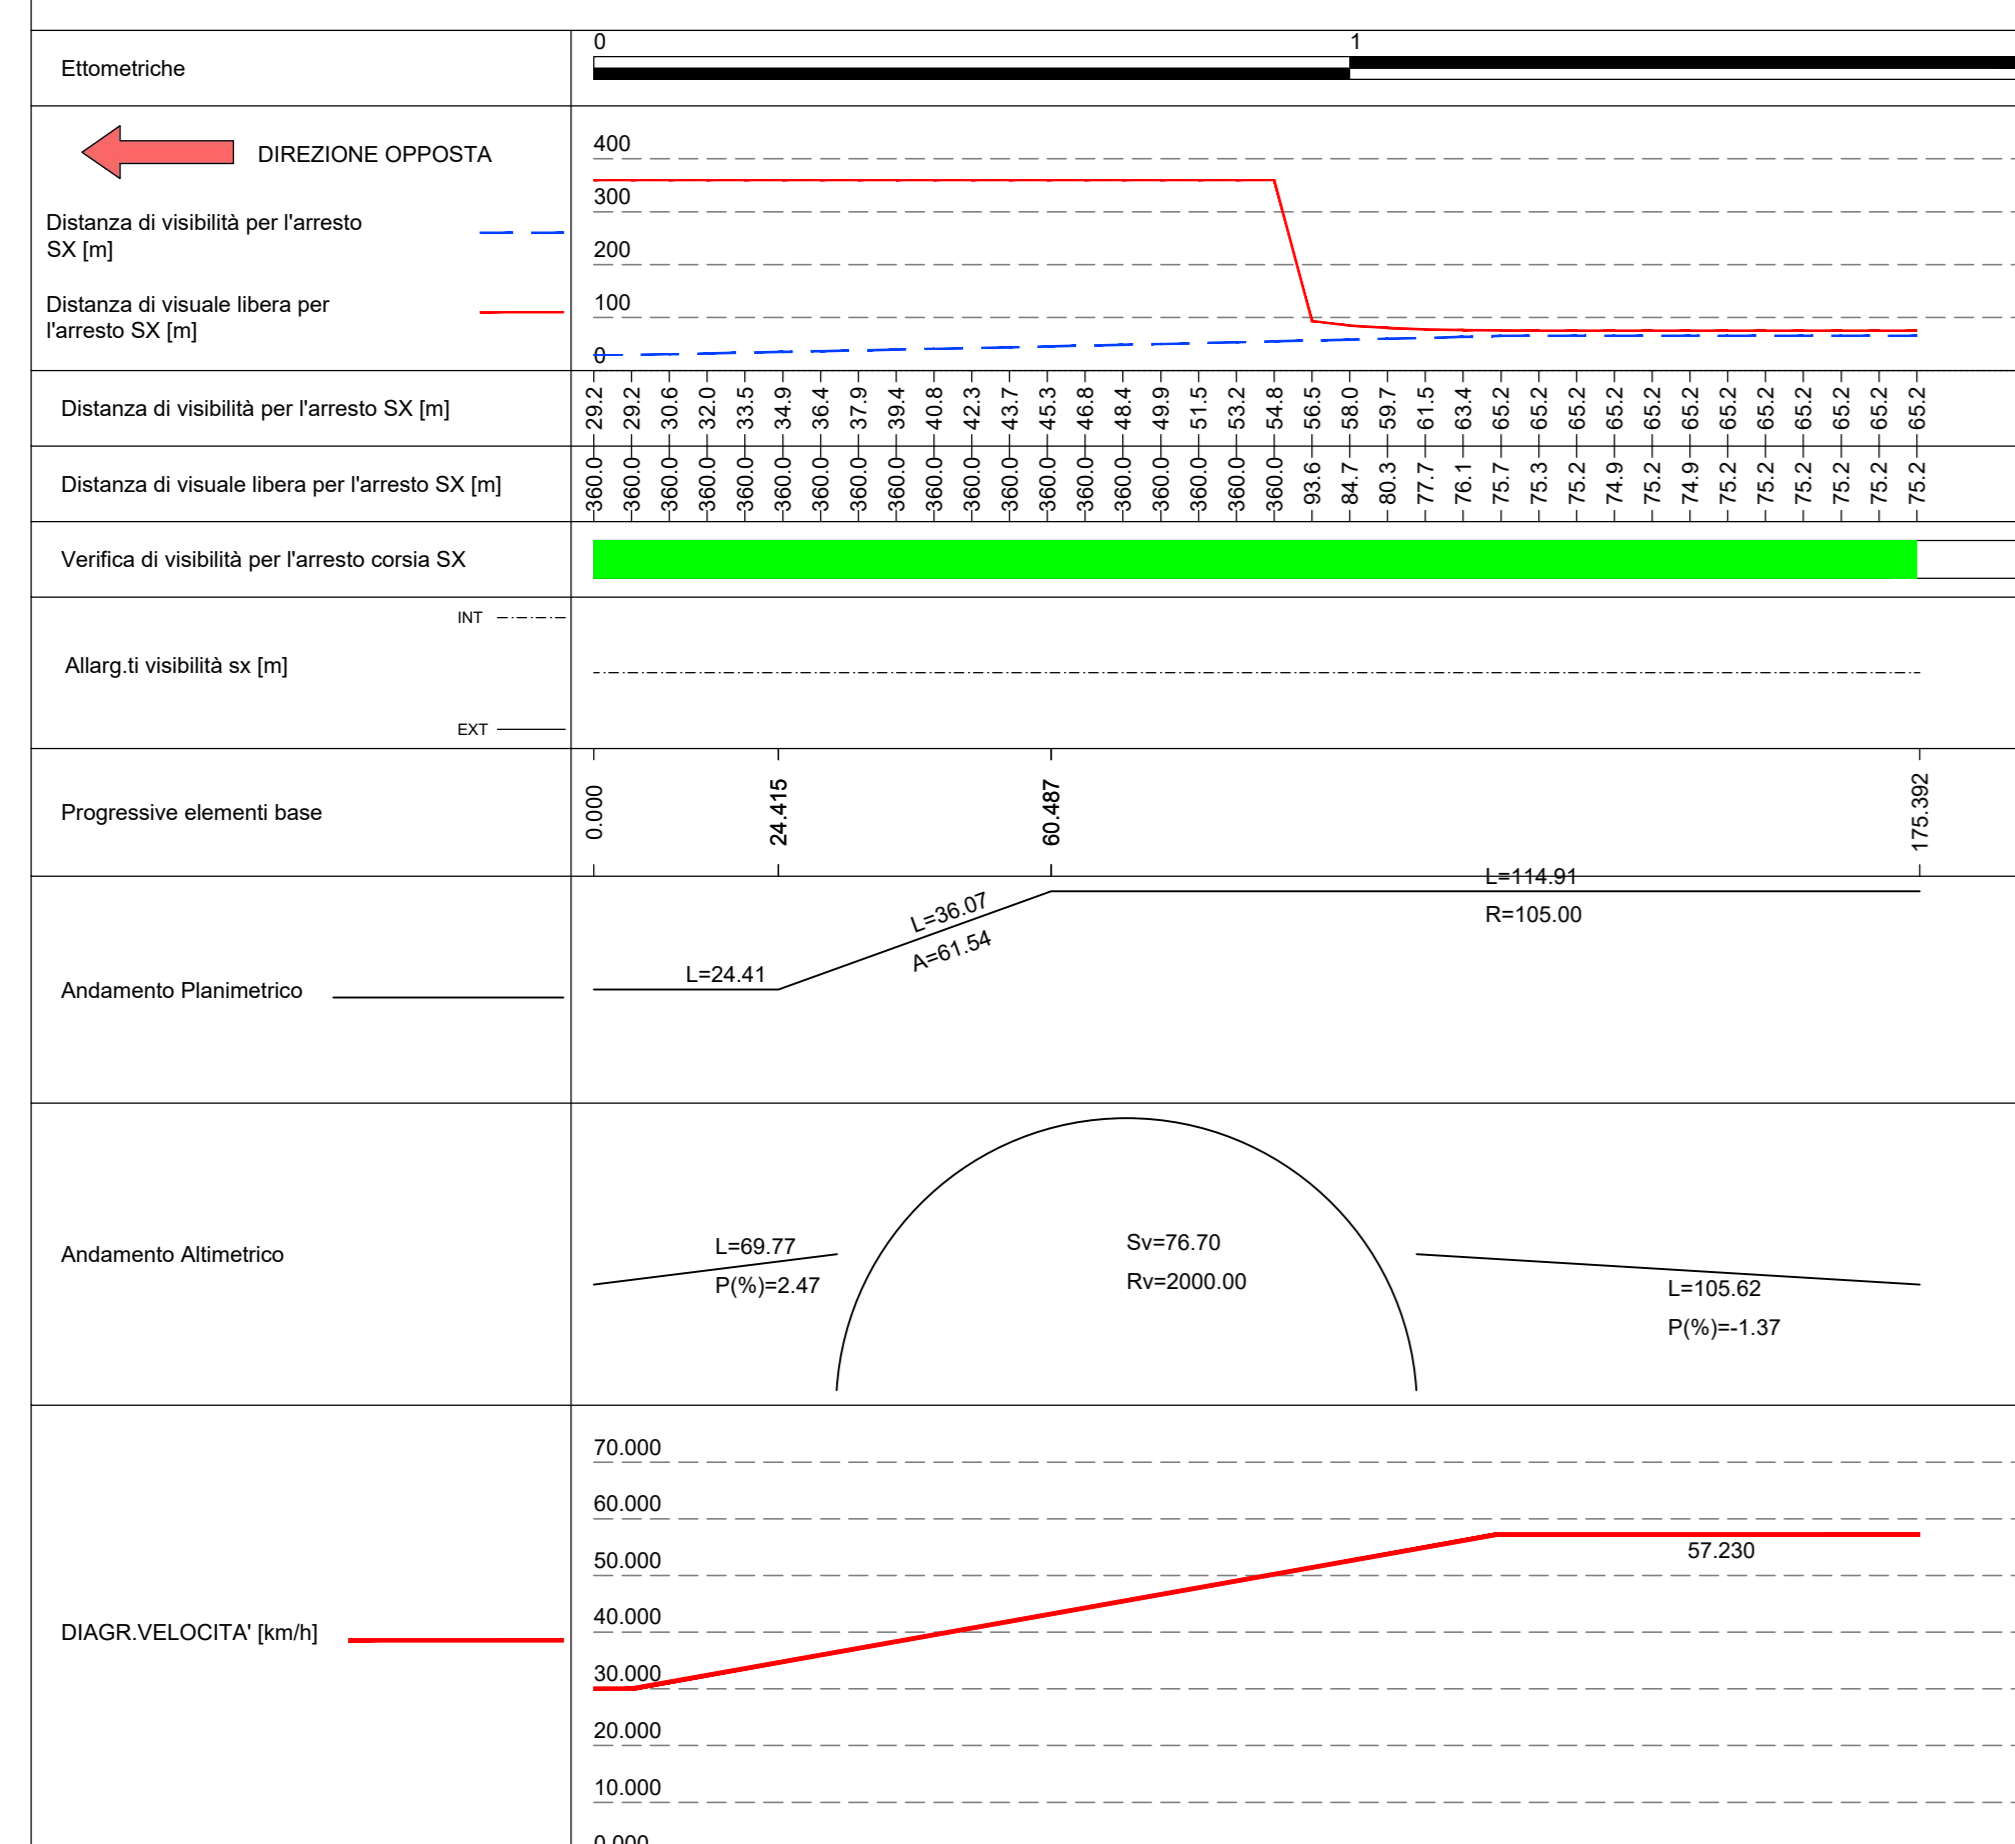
Ettometriche

0

1

DIREZIONE OPPOSTA

Distanza di visibilità per l'arresto SX [m]

Distanza di visuale libera per l'arresto SX [m]

400
300
200
100
0

Distanza di visibilità per l'arresto SX [m]

29.2 29.2 30.6 32.0 33.5 34.9 36.4 37.9 39.4 40.8 42.3 43.7 45.3 46.8 48.4 49.9 51.5 53.2 54.8 56.5 58.0 59.7 61.5 63.4 65.2 65.2 65.2 65.2 65.2 65.2 65.2 65.2 65.2 65.2 65.2 65.2

Distanza di visuale libera per l'arresto SX [m]

360.0 360.0 360.0 360.0 360.0 360.0 360.0 360.0 360.0 360.0 360.0 360.0 360.0 360.0 360.0 360.0 360.0 360.0 360.0 93.6 84.7 80.3 77.7 76.1 75.7 75.3 75.2 74.9 75.2 74.9 75.2 75.2 75.2 75.2 75.2 75.2

Verifica di visibilità per l'arresto corsia SX

INT

Allarg.ti visibilità sx [m]

EXT

Progressive elementi base

0.000
24.415
60.487
175.392

Andamento Planimetrico

L=24.41
L=36.07
A=61.54
L=114.91
R=105.00

Andamento Altimetrico

L=69.77
P(%)=2.47
Sv=76.70
Rv=2000.00
L=105.62
P(%)=-1.37

DIAGR.VELOCITA' [km/h]

70.000
60.000
50.000
40.000
30.000
20.000
10.000
0.000
57.230